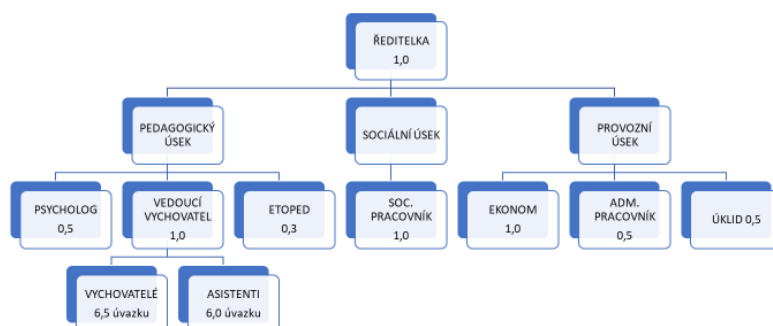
ŘEDITELKA
1,0

PEDAGOGICKÝ ÚSEK

SOCIÁLNÍ ÚSEK

PROVOZNÍ ÚSEK

PSYCHOLOG
0,5

VEDOUCÍ VYCHOVATEL
1,0

ETOPED
0,3

SOC. PRACOVNÍK
1,0

EKONOM
1,0

ADM. PRACOVNÍK
0,5

ÚKLID 0,5

VYCHOVATELÉ
6,5 úvazku

ASISTENTI
6,0 úvazku